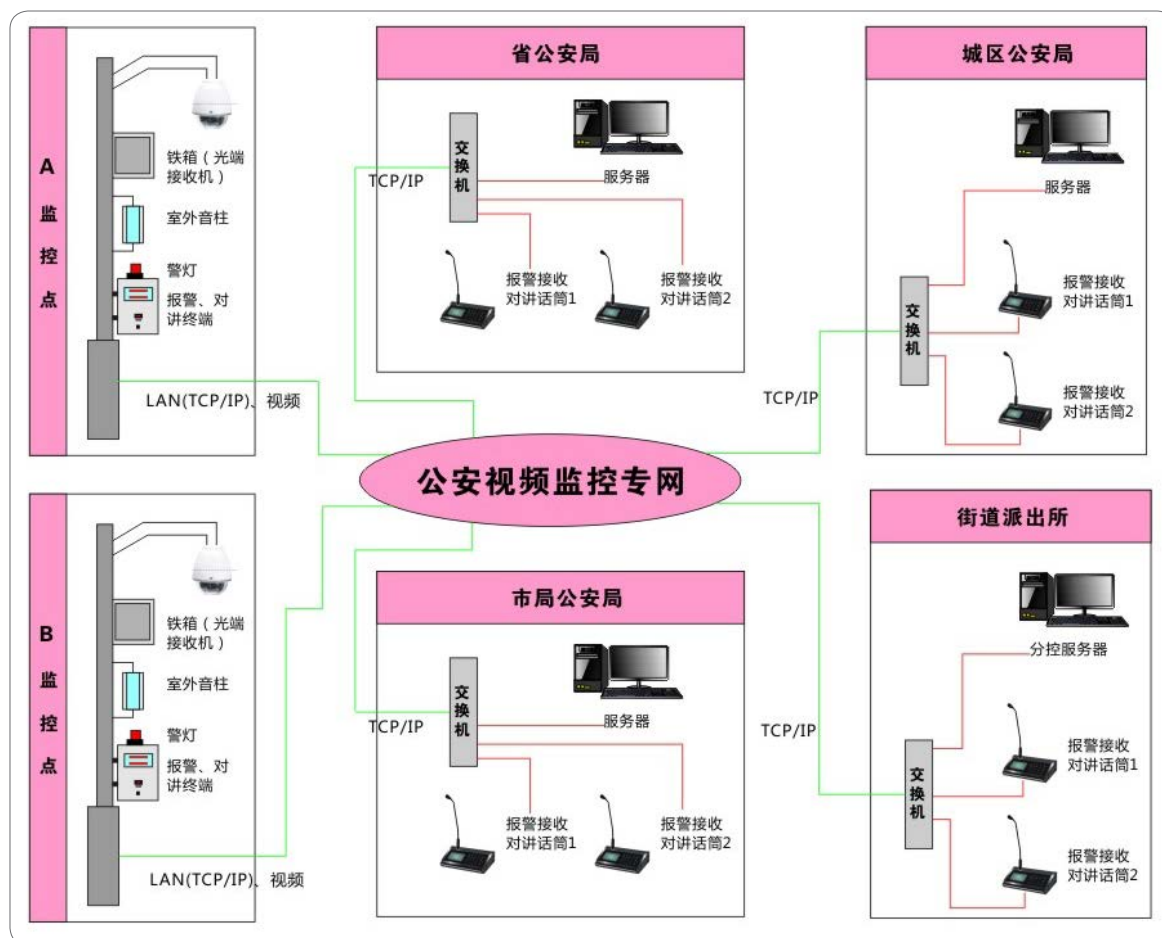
A监控点

铁箱（光端接收机）

室外音柱

警灯

报警、对讲终端

LAN(TCP/IP)、视频

省公安局

交换机

TCP/IP

服务器

报警接收对讲话筒1

报警接收对讲话筒2

城区公安局

服务器

交换机

报警接收对讲话筒1

报警接收对讲话筒2

TCP/IP

公安视频监控专网

B监控点

铁箱（光端接收机）

室外音柱

警灯

报警、对讲终端

LAN(TCP/IP)、视频

市局公安局

交换机

TCP/IP

服务器

报警接收对讲话筒1

报警接收对讲话筒2

街道派出所

分控服务器

TCP/IP

交换机

报警接收对讲话筒1

报警接收对讲话筒2